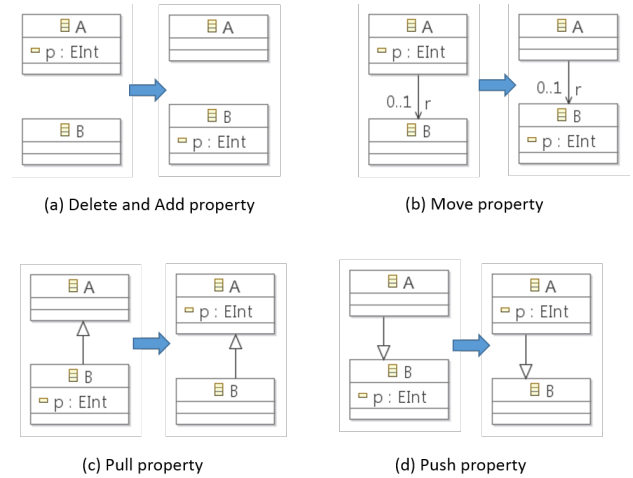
A
p : EInt

B

A

B
p : EInt

(a) Delete and Add property

A
p : EInt
0..1 r
B

A
0..1 r
B
p : EInt

(b) Move property

A

B
p : EInt

A
p : EInt

B

(c) Pull property

A

B
p : EInt

A
p : EInt

B

(d) Push property